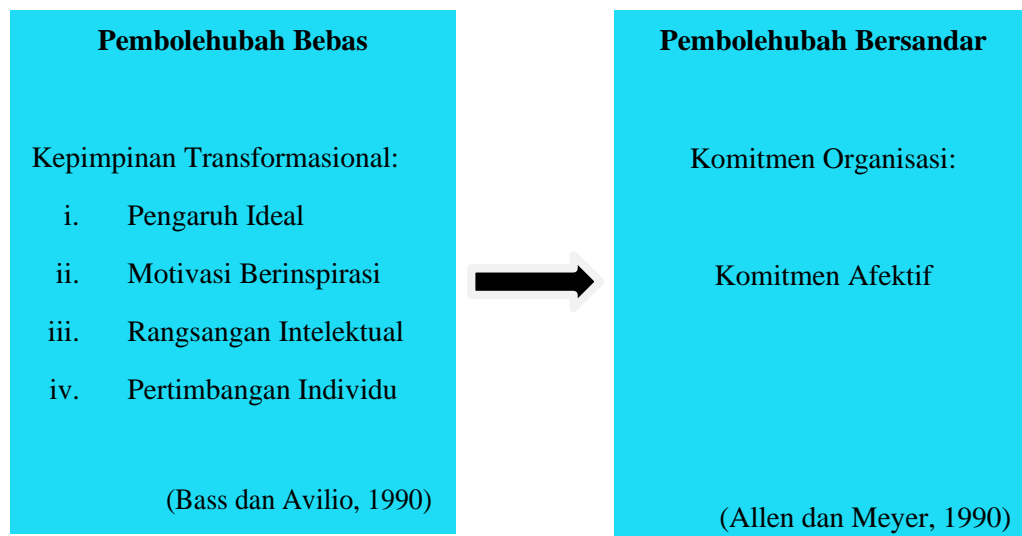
**Pembolehubah Bebas**

Kepimpinan Transformasional:

i. Pengaruh Ideal

ii. Motivasi Berinspirasi

iii. Rangsangan Intelektual

iv. Pertimbangan Individu

(Bass dan Avilio, 1990)

**Pembolehubah Bersandar**

Komitmen Organisasi:

Komitmen Afektif

(Allen dan Meyer, 1990)